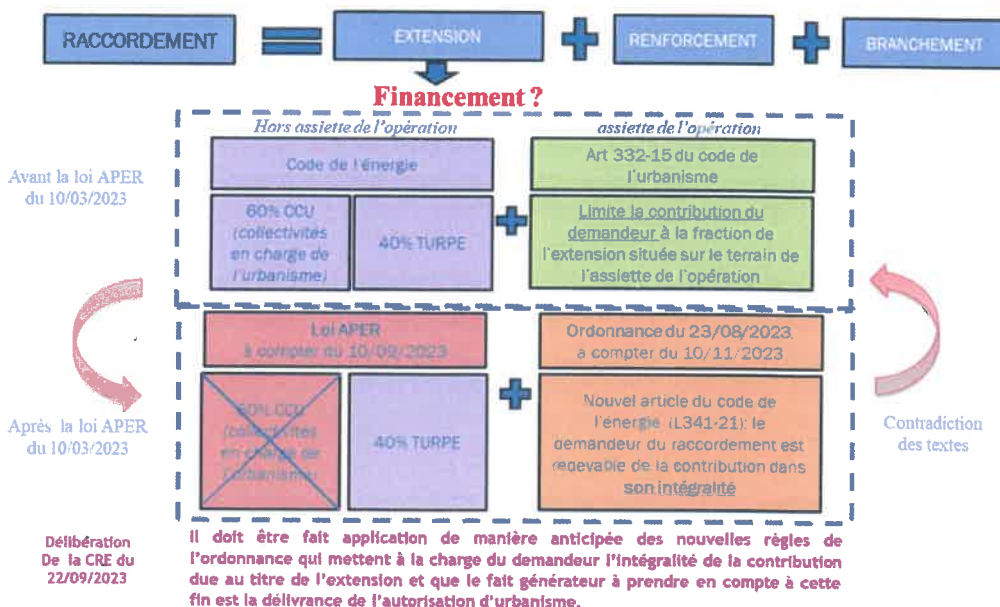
RACCORDEMENT = EXTENSION + RENFORCEMENT + BRANCHEMENT

Financement ?

Hors assiette de l'opération

assiette de l'opération

Avant la loi APER du 10/03/2023

Code de l'énergie

Art 332-15 du code de l'urbanisme

60% CCU (collectivités en charge de l'urbanisme)

40% TURPE

Limite la contribution du demandeur à la fraction de l'extension située sur le terrain de l'assiette de l'opération

Loi APER à compter du 10/09/2023

Ordonnance du 23/08/2023, à compter du 10/11/2023

Après la loi APER du 10/03/2023

60% CCU (collectivités en charge de l'urbanisme)

40% TURPE

Nouvel article du code de l'énergie (L341-21): le demandeur du raccordement est redevable de la contribution dans son intégralité

Contradiction des textes

Délibération De la CRE du 22/09/2023

Il doit être fait application de manière anticipée des nouvelles règles de l'ordonnance qui mettent à la charge du demandeur l'intégralité de la contribution due au titre de l'extension et que le fait générateur à prendre en compte à cette fin est la délivrance de l'autorisation d'urbanisme.